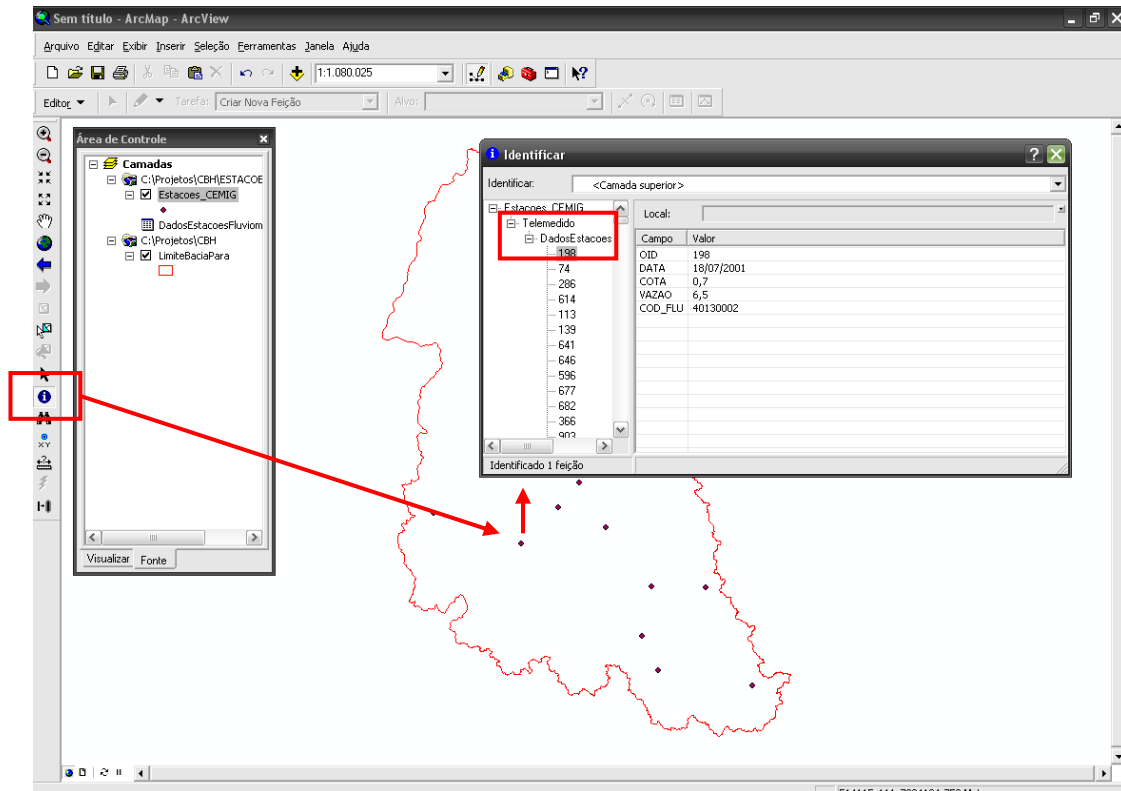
Sem título - ArcMap - ArcView

Arquivo Editar Exibir Inserir Seleção Ferramentas Janela Ajuda

1:1.080.025

Editor ▾ Tarefa: Criar Nova Feição Alvo:

Área de Controle

Camadas
C:\Projetos\CBH\ESTACOE
Estacoes_CEMIG
DadosEstacoesFluviom
C:\Projetos\CBH
LimiteBaciaPara

Visualizar Fonte

Identificar

Identificar: <Camada superior>

Estacoes_CEMIG
Telemedido
DadosEstacoes
198
74
286
614
113
139
641
646
596
677
682
366
903

Local:

| Campo | Valor |
|---|---|
| OID | 198 |
| DATA | 18/07/2001 |
| COTA | 0,7 |
| VAZAO | 6,5 |
| COD_FLU | 40130002 |

Identificado 1 feição

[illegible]